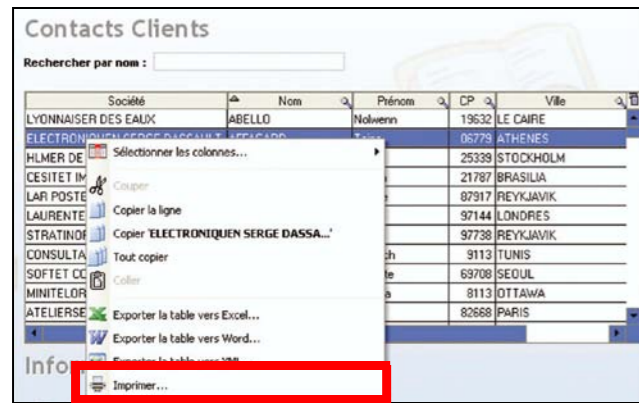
Contacts Clients

Rechercher par nom :

| Société | Nom | Prénom | CP | Ville |
|---|---|---|---|---|
| LYONNAISER DES EAUX | ABELLO | Nolwenn | 19632 | LE CAIRE |
| ELECTRONIQUEN SERGE DASSAULT | LEFAGARD | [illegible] | 06779 | ATHENES |
| HLMER DE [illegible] | | | 25339 | STOCKHOLM |
| CESITET IM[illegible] | | | 21787 | BRASILIA |
| LAR POSTE | | | 87917 | REYKJAVIK |
| LAURENTE | | | 97144 | LONDRES |
| STRATINOF | | | 97738 | REYKJAVIK |
| CONSULTA | | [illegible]h | 9113 | TUNIS |
| SOFTET CO | | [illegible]te | 69708 | SEOUL |
| MINITELOR | | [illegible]a | 8113 | OTTAWA |
| ATELIERSE | | | 82668 | PARIS |

Sélectionner les colonnes...
Couper
Copier la ligne
Copier 'ELECTRONIQUEN SERGE DASSA...'
Tout copier
Coller
Exporter la table vers Excel...
Exporter la table vers Word...
Exporter la table vers XML...
Imprimer...

Info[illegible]